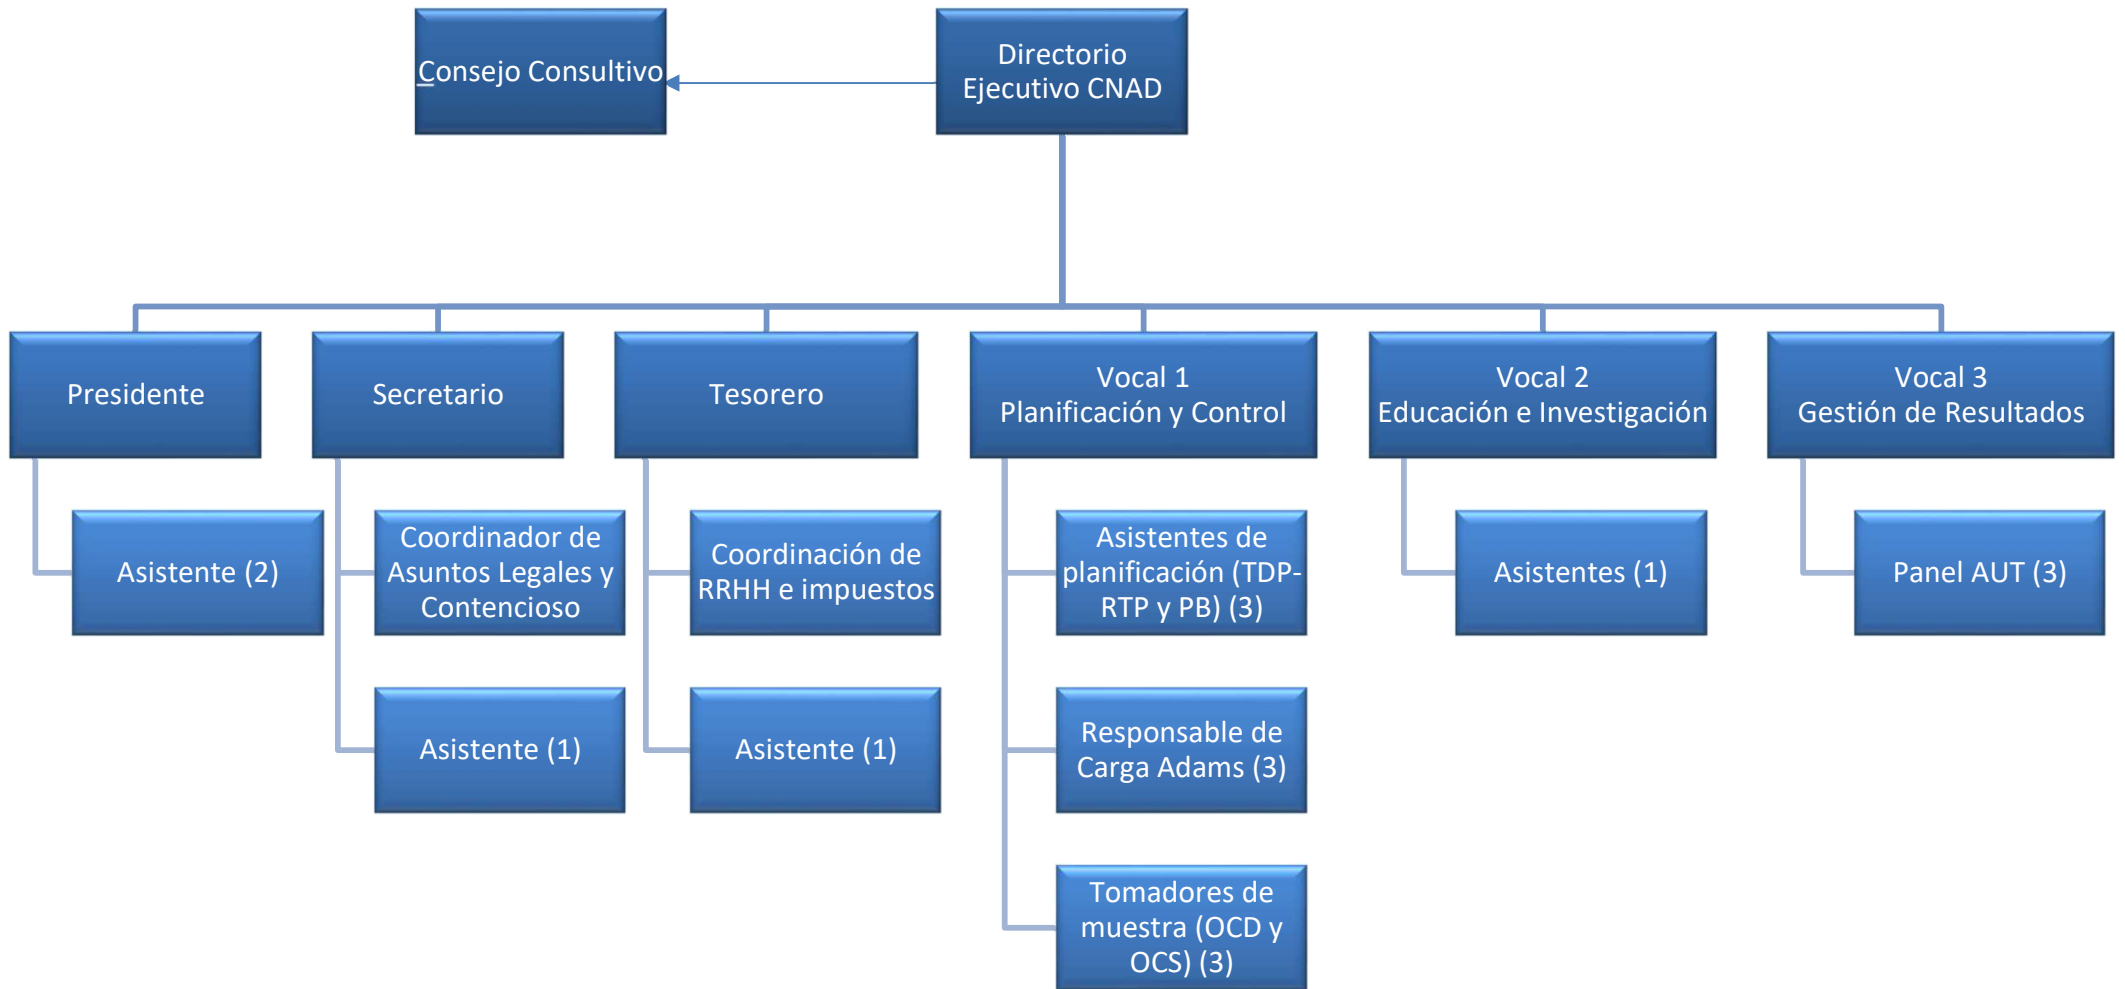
Consejo Consultivo

Directorio Ejecutivo CNAD

Presidente

Asistente (2)

Secretario

Coordinador de Asuntos Legales y Contencioso

Asistente (1)

Tesorero

Coordinación de RRHH e impuestos

Asistente (1)

Vocal 1
Planificación y Control

Asistentes de planificación (TDP-RTP y PB) (3)

Responsable de Carga Adams (3)

Tomadores de muestra (OCD y OCS) (3)

Vocal 2
Educación e Investigación

Asistentes (1)

Vocal 3
Gestión de Resultados

Panel AUT (3)